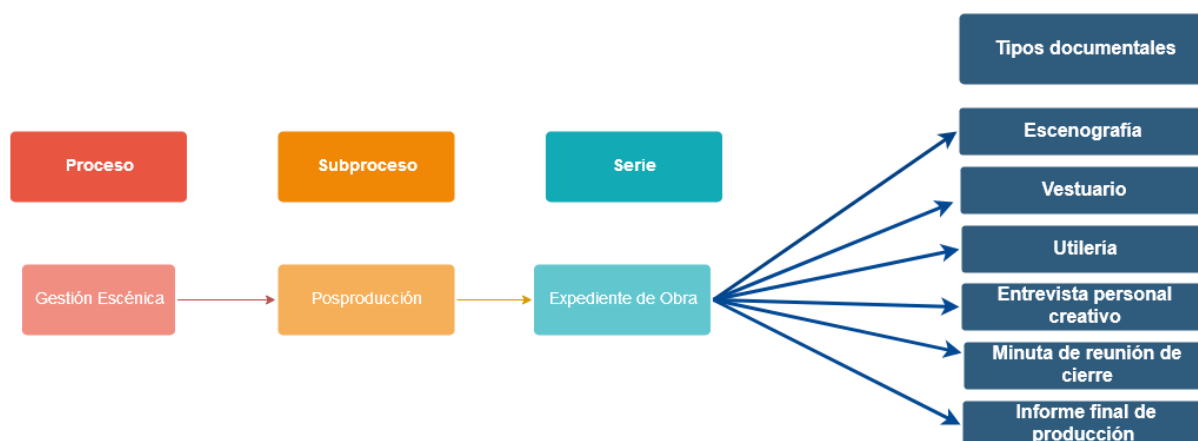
Tipos documentales

Proceso

Subproceso

Serie

Escenografía

Vestuario

Utilería

Gestión Escénica

Posproducción

Expediente de Obra

Entrevista personal creativo

Minuta de reunión de cierre

Informe final de producción